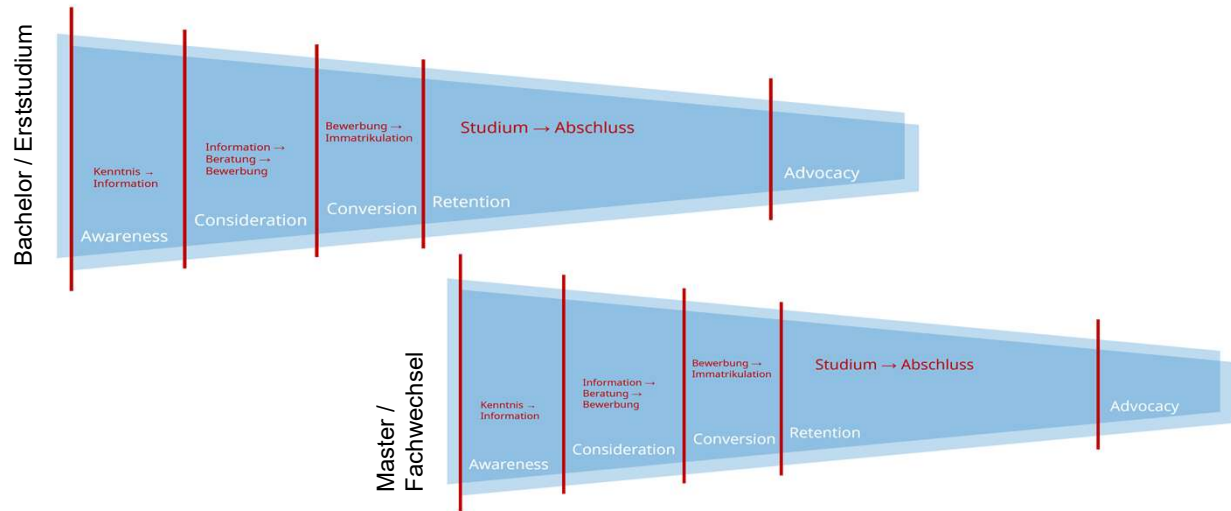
Bachelor / Erststudium

Kenntnis → Information

Awareness

Information → Beratung → Bewerbung

Consideration

Bewerbung → Immatrikulation

Conversion

Studium → Abschluss

Retention

Advocacy

Master / Fachwechsel

Kenntnis → Information

Awareness

Information → Beratung → Bewerbung

Consideration

Bewerbung → Immatrikulation

Conversion

Studium → Abschluss

Retention

Advocacy